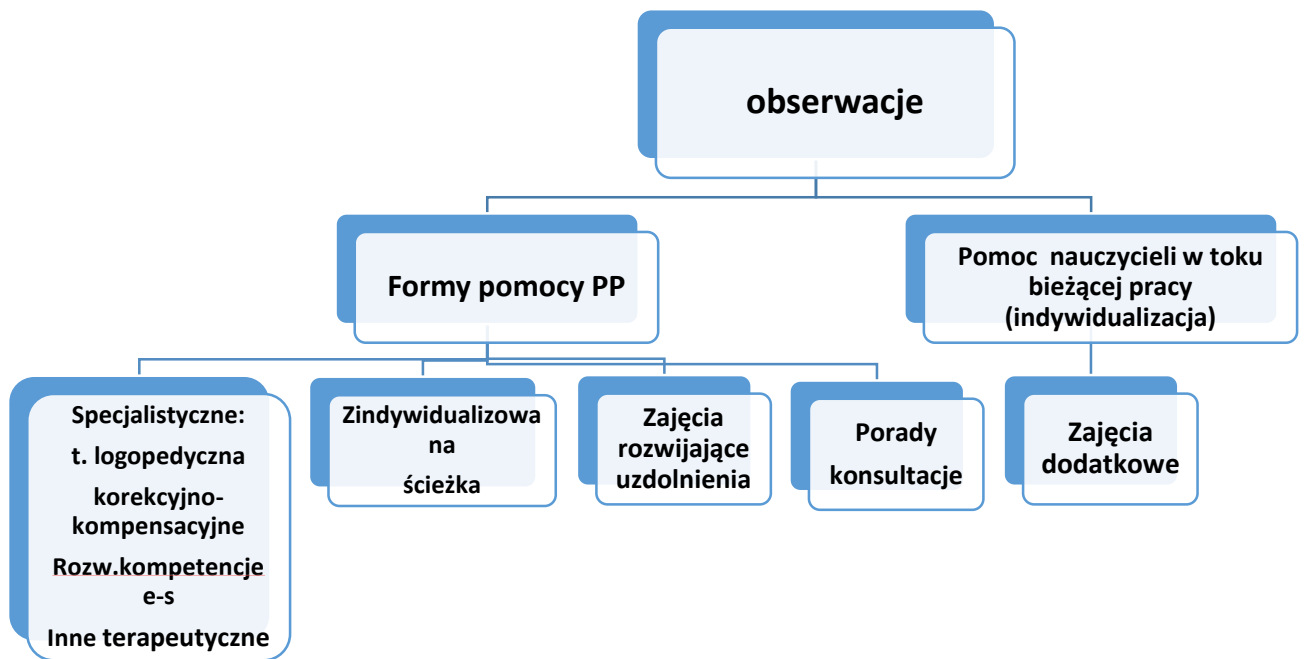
obserwacje

Formy pomocy PP

Pomoc nauczycieli w toku bieżącej pracy (indywidualizacja)

Specjalistyczne:

t. logopedyczna

korekcyjno-kompensacyjne

Rozw.kompetencje e-s

Inne terapeutyczne

Zindywidualizowana ścieżka

Zajęcia rozwijające uzdolnienia

Porady konsultacje

Zajęcia dodatkowe